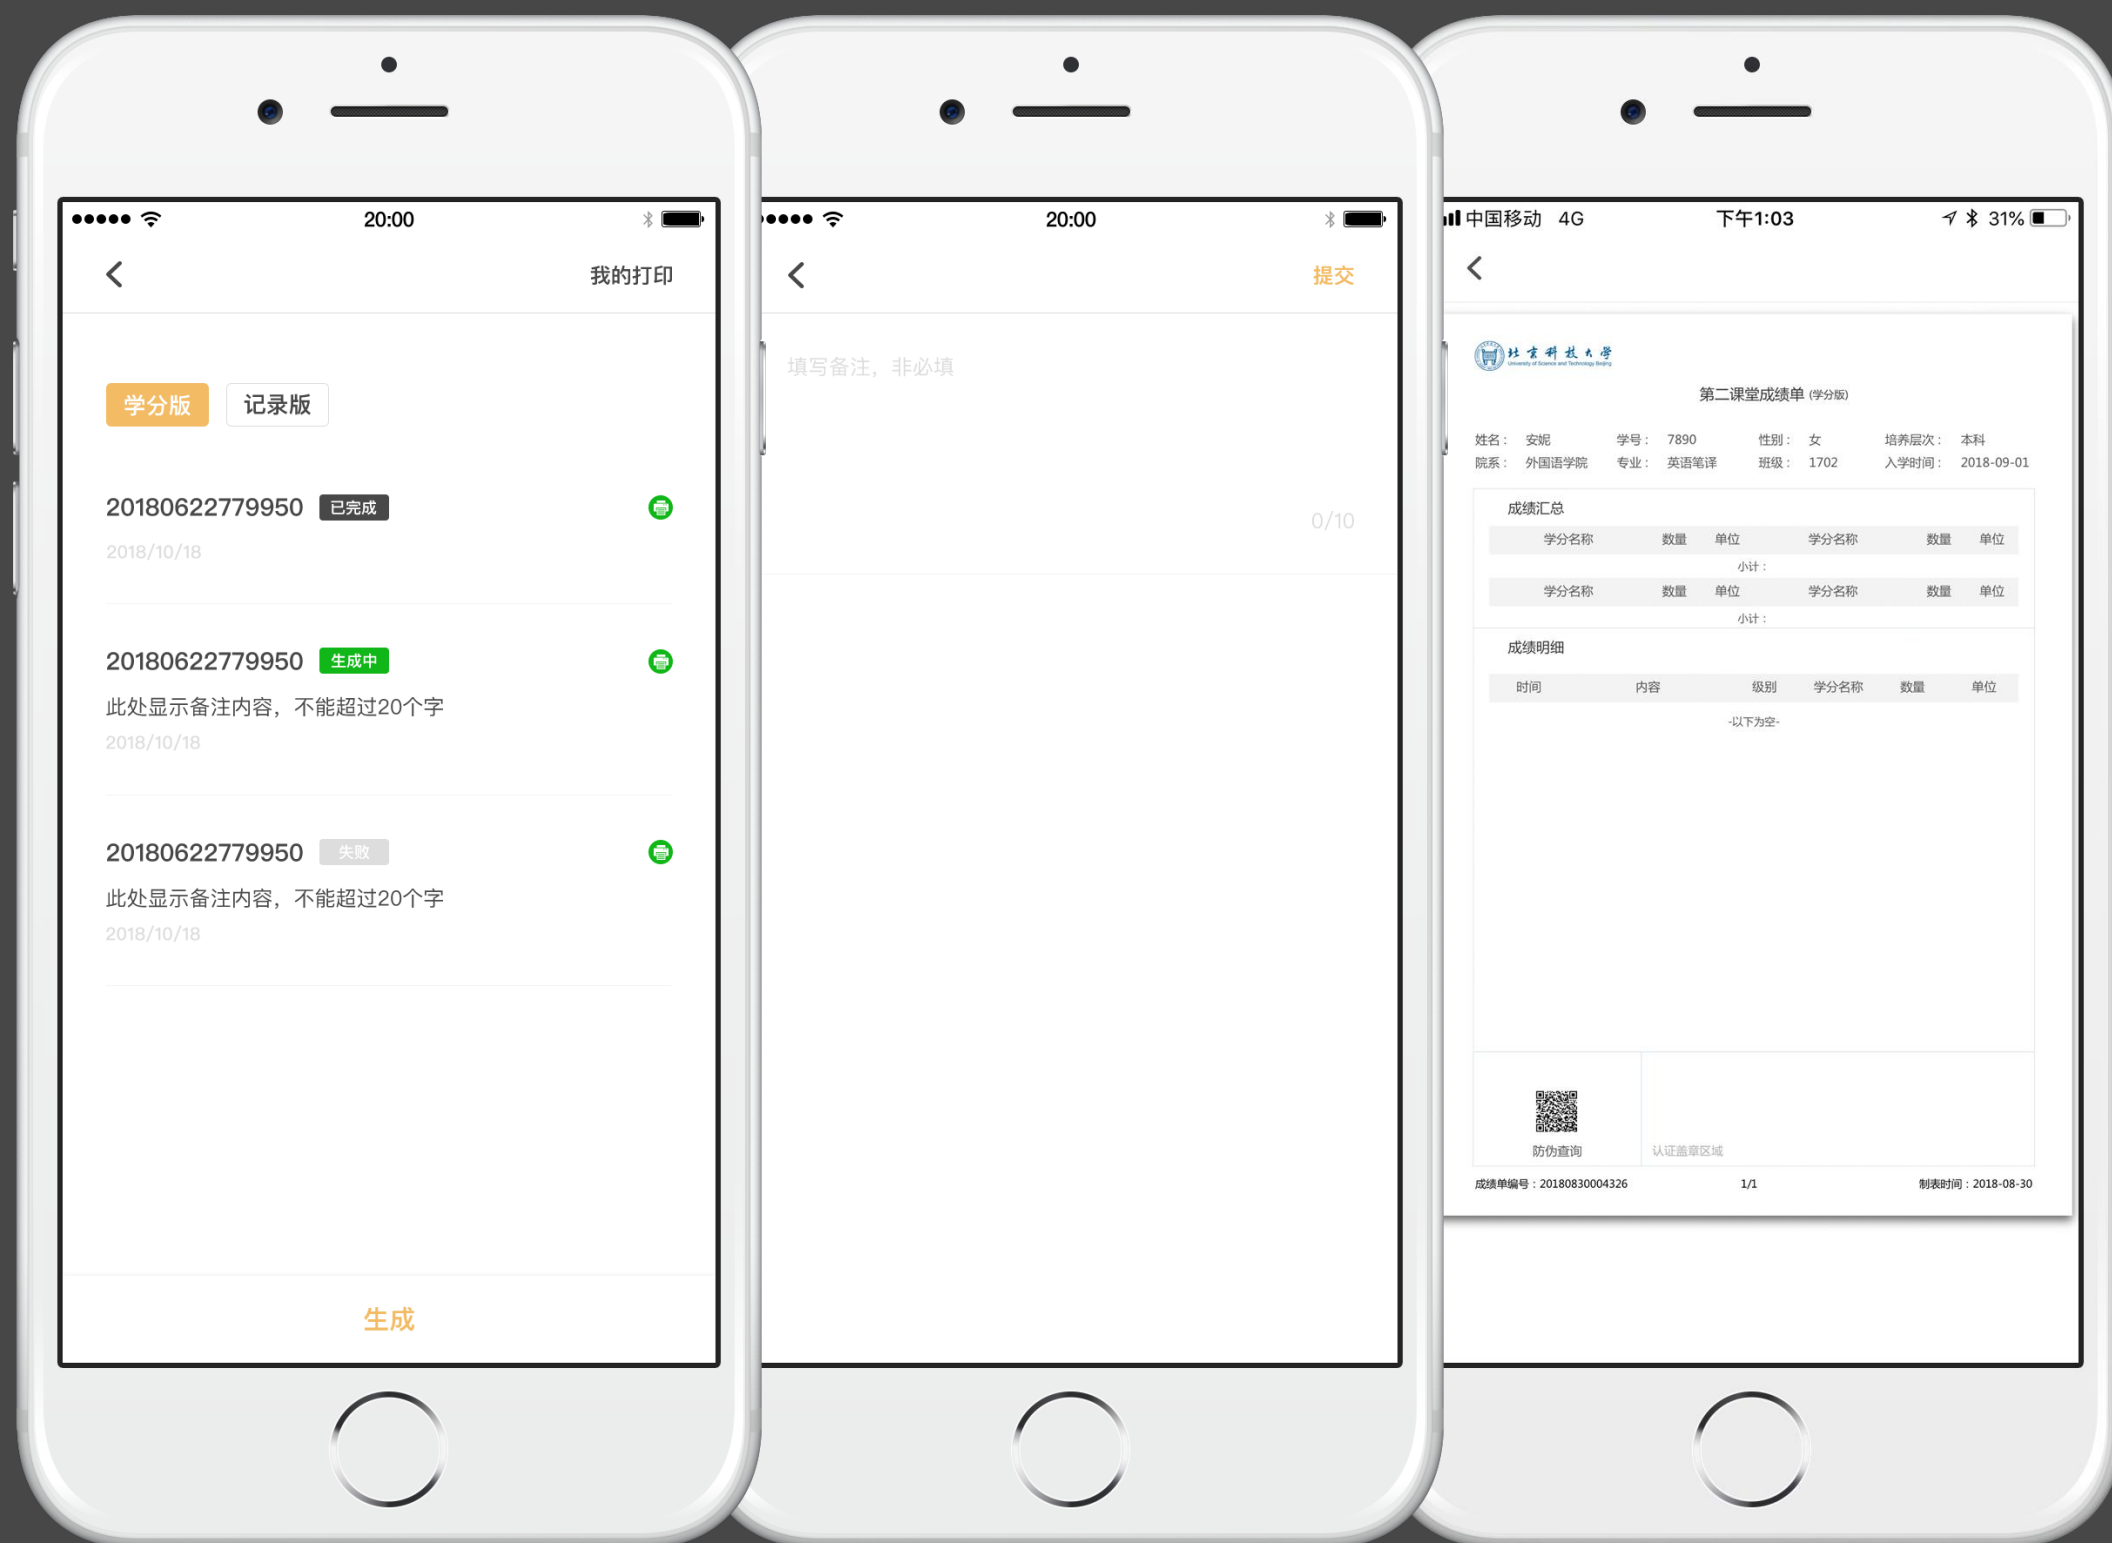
20:00

我的打印

学分版 记录版

20180622779950 已完成

2018/10/18

20180622779950 生成中

此处显示备注内容，不能超过20个字

2018/10/18

20180622779950 失败

此处显示备注内容，不能超过20个字

2018/10/18

生成

20:00

提交

填写备注，非必填

0/10

中国移动 4G 下午1:03 31%

北京科技大学

第二课堂成绩单 (学分版)

姓名： 安妮 学号： 7890 性别： 女 培养层次： 本科
院系： 外国语学院 专业： 英语笔译 班级： 1702 入学时间： 2018-09-01

成绩汇总

| 学分名称 | 数量 | 单位 | 学分名称 | 数量 | 单位 |
|---|---|---|---|---|---|

小计：

| 学分名称 | 数量 | 单位 | 学分名称 | 数量 | 单位 |
|---|---|---|---|---|---|

小计：

成绩明细

| 时间 | 内容 | 级别 | 学分名称 | 数量 | 单位 |
|---|---|---|---|---|---|

-以下为空-

防伪查询 认证盖章区域

成绩单编号：20180830004326 1/1 制表时间：2018-08-30